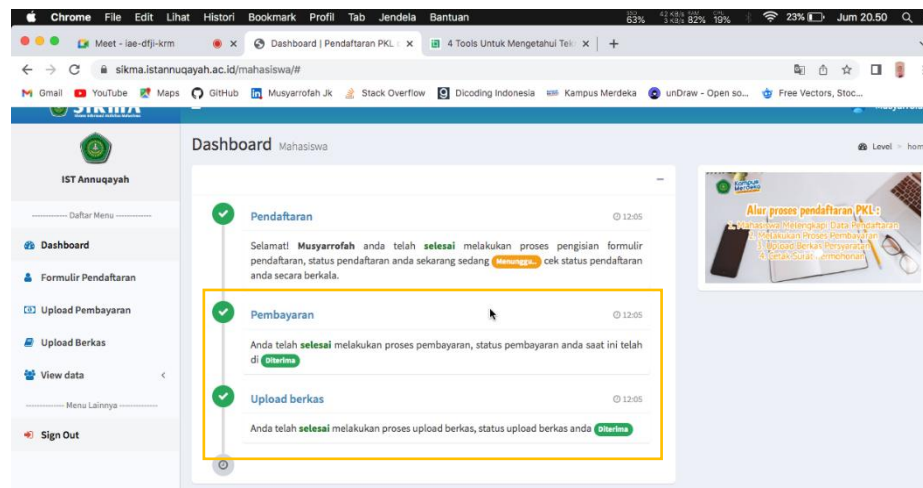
Chrome File Edit Lihat Histori Bookmark Profil Tab Jendela Bantuan 63% 82% 19% 23% Jum 20.50

Meet - iae-dfji-krm
Dashboard | Pendaftaran PKL
4 Tools Untuk Mengetahui Tek

sikma.istannuqayah.ac.id/mahasiswa/#

Gmail YouTube Maps GitHub Musyarrofah Jk Stack Overflow Dicoding Indonesia Kampus Merdeka unDraw - Open so... Free Vectors, Stoc...

SIKMA

IST Annuqayah

Daftar Menu

Dashboard
Formulir Pendaftaran
Upload Pembayaran
Upload Berkas
View data

Menu Lainnya

Sign Out

Dashboard Mahasiswa

Level > hom

Pendaftaran 12:05

Selamat! Musyarrofah anda telah selesai melakukan proses pengisian formulir pendaftaran, status pendaftaran anda sekarang sedang Menunggu... cek status pendaftaran anda secara berkala.

Pembayaran 12:05

Anda telah selesai melakukan proses pembayaran, status pembayaran anda saat ini telah di Diterima

Upload berkas 12:05

Anda telah selesai melakukan proses upload berkas, status upload berkas anda Diterima

Kampus Merdeka

Alur proses pendaftaran PKL :
1. Mahasiswa Melengkapi Data Pendaftaran
2. Melakukan Proses Pembayaran
3. Upload Berkas Persyaratan
4. Terima Surat Permohonan